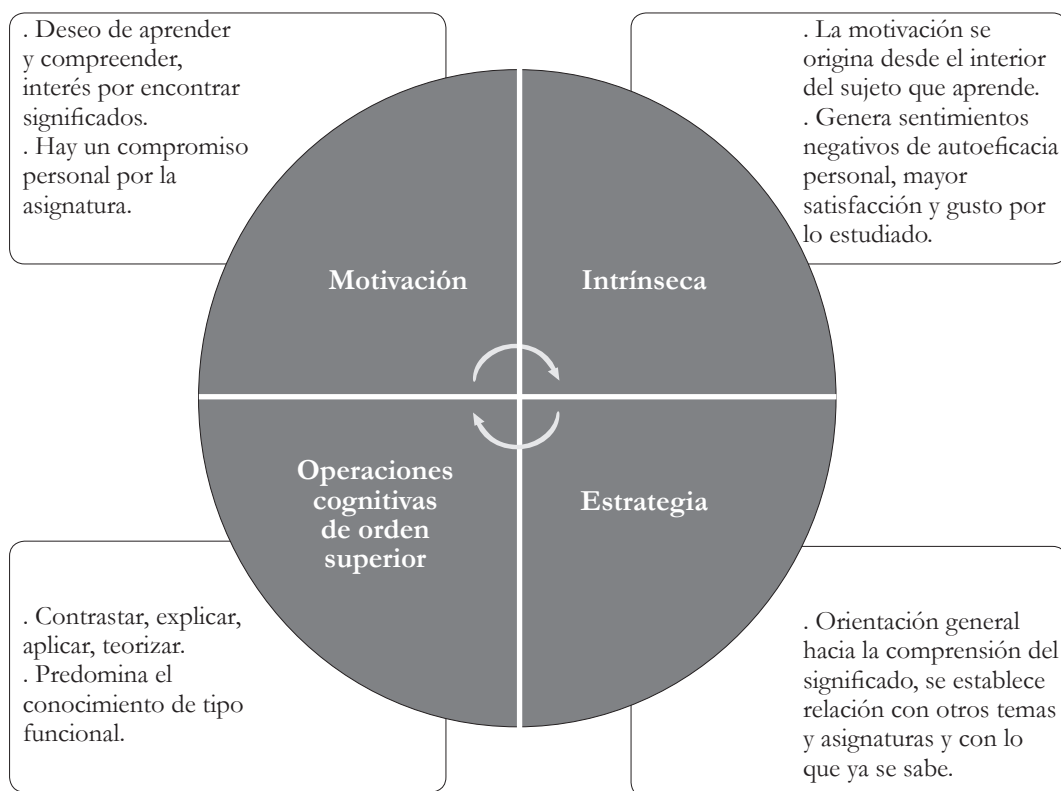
. Deseo de aprender y compreender, interés por encontrar significados.
. Hay un compromiso personal por la asignatura.

. La motivación se origina desde el interior del sujeto que aprende.
. Genera sentimientos negativos de autoeficacia personal, mayor satisfacción y gusto por lo estudiado.

Motivación

Intrínseca

Operaciones cognitivas de orden superior

Estrategia

. Contrastar, explicar, aplicar, teorizar.
. Predomina el conocimiento de tipo funcional.

. Orientación general hacia la comprensión del significado, se establece relación con otros temas y asignaturas y con lo que ya se sabe.